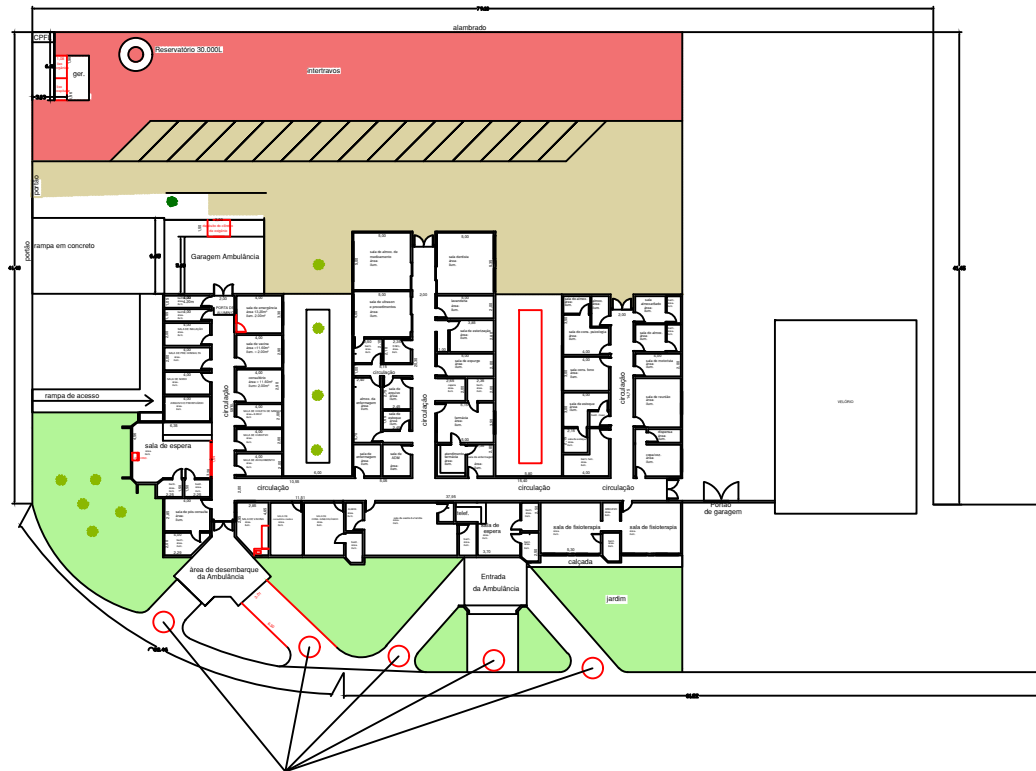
alambrado

CPFL

Reservatório 30.000L

ger.

intertravos

portão

portão

rampa em concreto

Garagem Ambulância

rampa de acesso

sala de espera

circulação

circulação

circulação

circulação

circulação

circulação

circulação

sala de espera

telef.

sala de fisioterapia

sala de fisioterapia

calçada

área de desembarque da Ambulância

Entrada da Ambulância

jardim

Portão de garagem

6,00

4,00

4,00

4,00

15,50

11,60

37,65

15,20

6,30

2,70

2,50

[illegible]